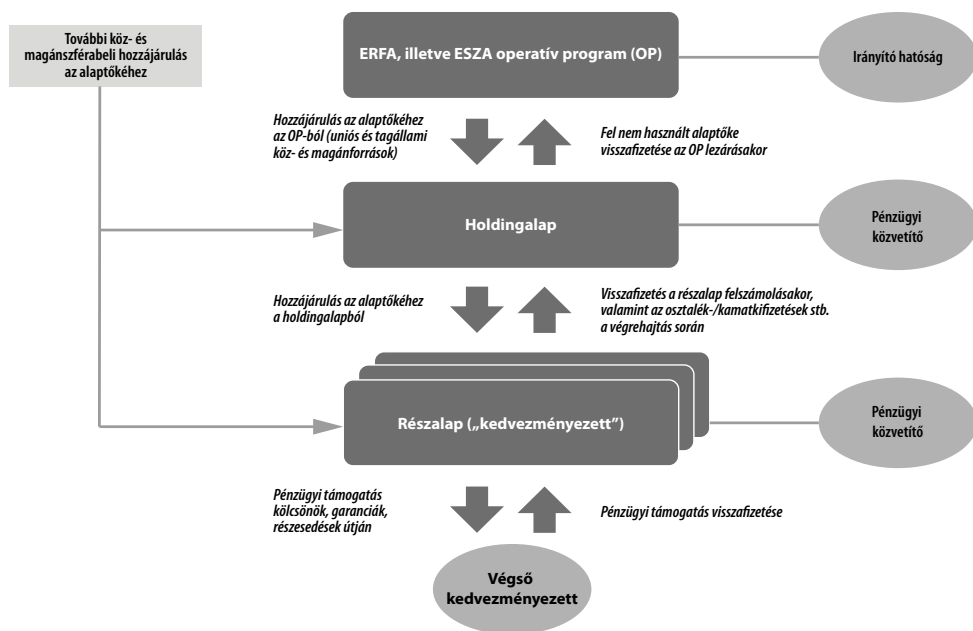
További köz- és magánszférabeli hozzájárulás az alaptőkéhez

ERFA, illetve ESZA operatív program (OP)

Irányító hatóság

Hozzájárulás az alaptőkéhez az OP-ból (uniós és tagállami köz- és magánforrások)

Fel nem használt alaptőke visszafizetése az OP lezárásakor

Holdingalap

Pénzügyi közvetítő

Hozzájárulás az alaptőkéhez a holdingalapból

Visszafizetés a részalap felszámolásakor, valamint az osztalék-/kamatkifizetések stb. a végrehajtás során

Részalap („kedvezményezett")

Pénzügyi közvetítő

Pénzügyi támogatás kölcsönök, garanciák, részesedések útján

Pénzügyi támogatás visszafizetése

Végső kedvezményezett